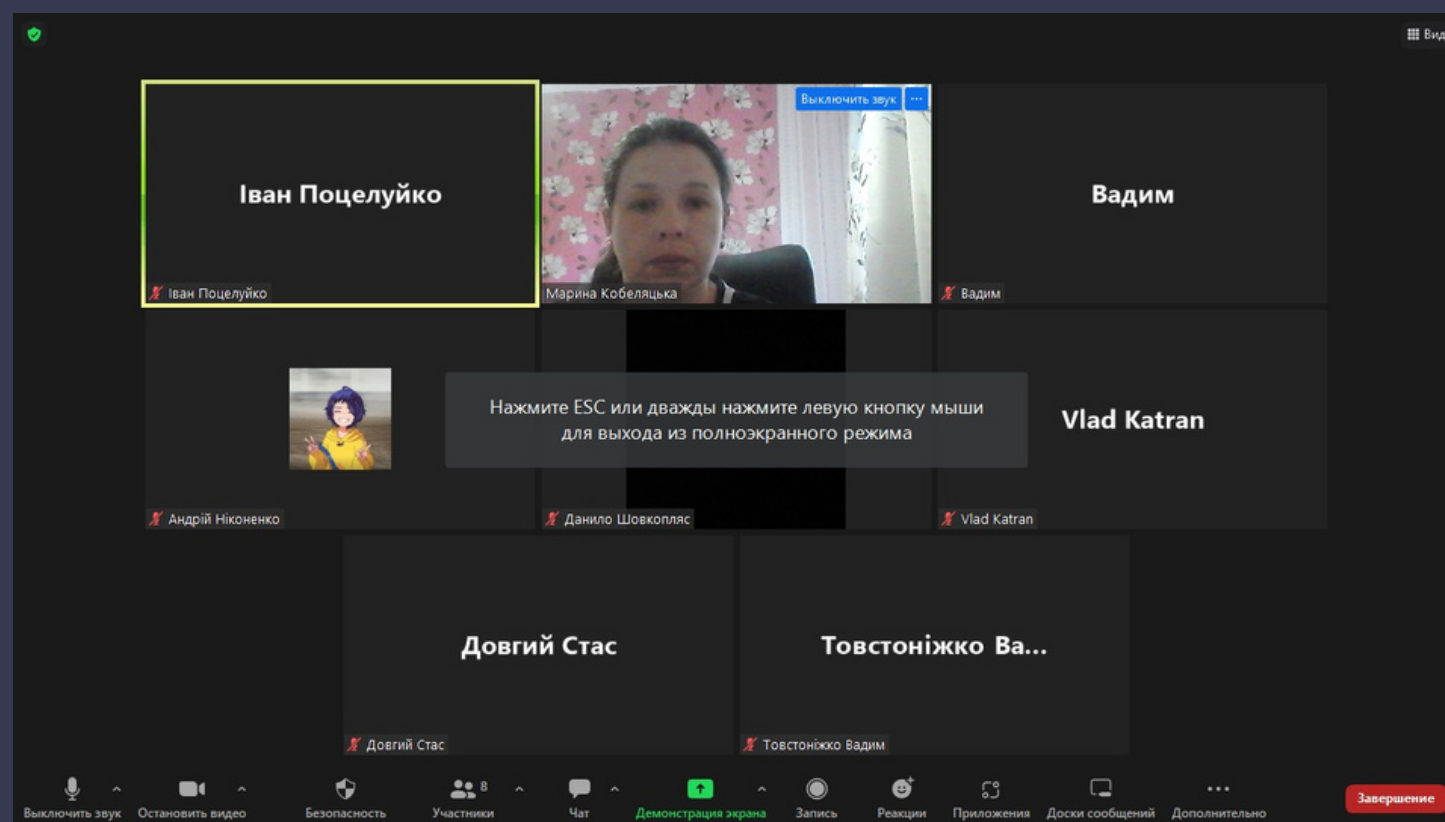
Вид

Іван Поцелуйко

Іван Поцелуйко

Выключить звук ···

Марина Кобеляцька

Вадим

Вадим

Нажмите ESC или дважды нажмите левую кнопку мыши для выхода из полноэкранного режима

Vlad Katran

Андрій Ніконенко

Данило Шовкопляс

Vlad Katran

Довгий Стас

Довгий Стас

Товстоніжко Ва...

Товстоніжко Вадим

Выключить звук Остановить видео Безопасность 8 Участники Чат Демонстрация экрана Запись Реакции Приложения Доски сообщений Дополнительно Завершение